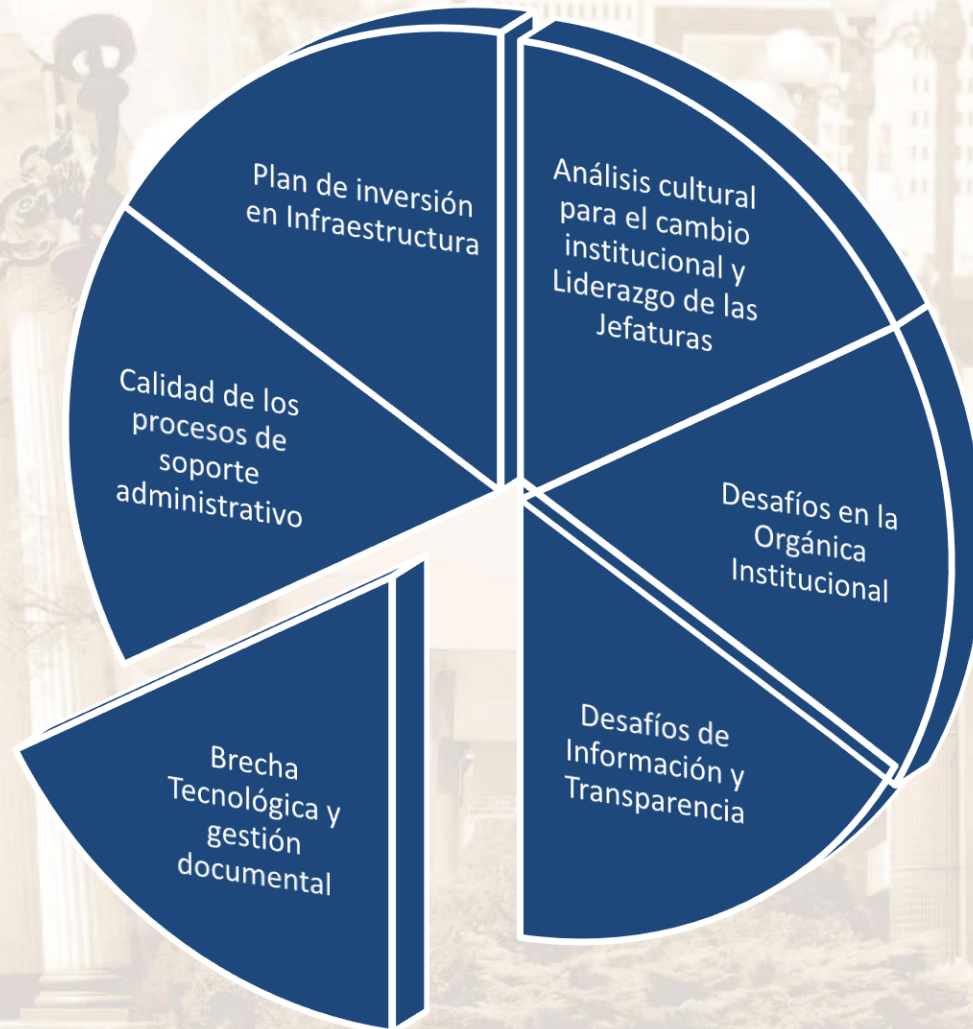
Plan de inversión en Infraestructura

Análisis cultural para el cambio institucional y Liderazgo de las Jefaturas

Desafíos en la Orgánica Institucional

Desafíos de Información y Transparencia

Brecha Tecnológica y gestión documental

Calidad de los procesos de soporte administrativo